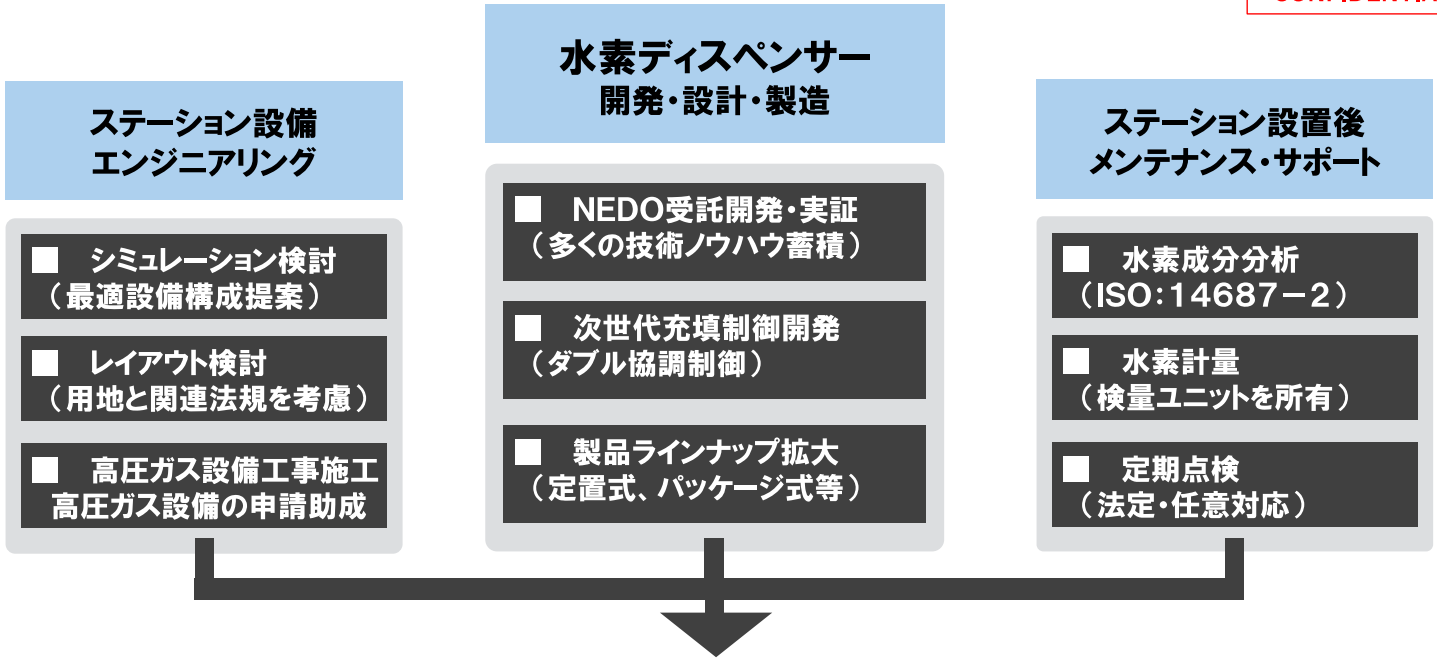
ステーション設備
エンジニアリング

■ シミュレーション検討
（最適設備構成提案）

■ レイアウト検討
（用地と関連法規を考慮）

■ 高圧ガス設備工事施工
高圧ガス設備の申請助成

水素ディスペンサー
開発・設計・製造

■ NEDO受託開発・実証
（多くの技術ノウハウ蓄積）

■ 次世代充填制御開発
（ダブル協調制御）

■ 製品ラインナップ拡大
（定置式、パッケージ式等）

ステーション設置後
メンテナンス・サポート

■ 水素成分分析
（ISO：14687－2）

■ 水素計量
（検量ユニットを所有）

■ 定期点検
（法定・任意対応）